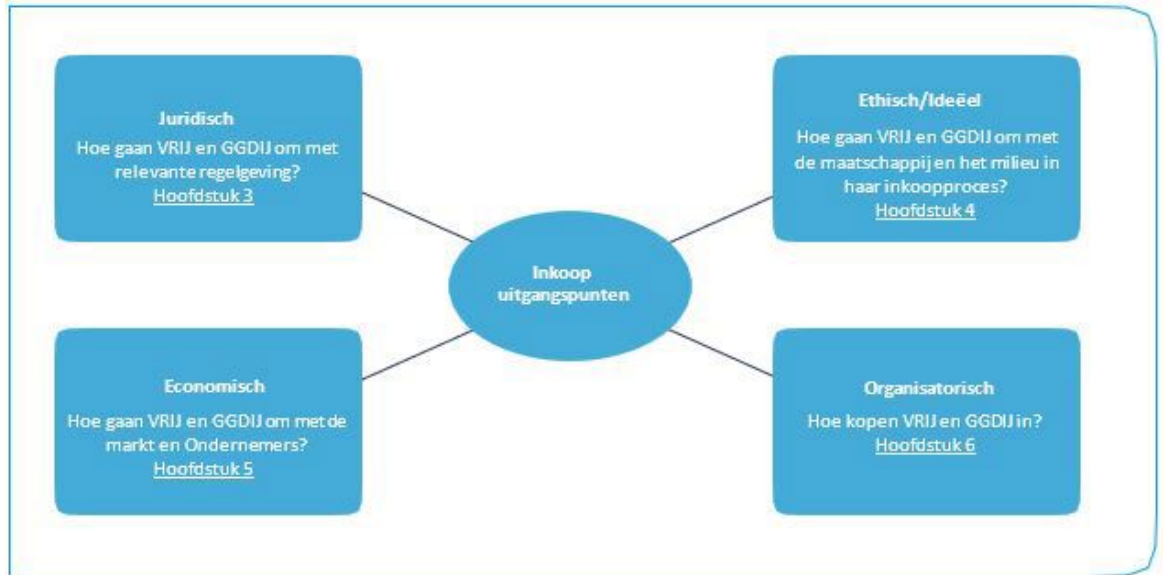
Juridisch

Hoe gaan VRIJ en GGDIJ om met relevante regelgeving?

Hoofdstuk 3

Ethisch/Ideëel

Hoe gaan VRIJ en GGDIJ om met de maatschappij en het milieu in haar inkoopproces?

Hoofdstuk 4

Inkoop uitgangspunten

Economisch

Hoe gaan VRIJ en GGDIJ om met de markt en Ondernemers?

Hoofdstuk 5

Organisatorisch

Hoe kopen VRIJ en GGDIJ in?

Hoofdstuk 6